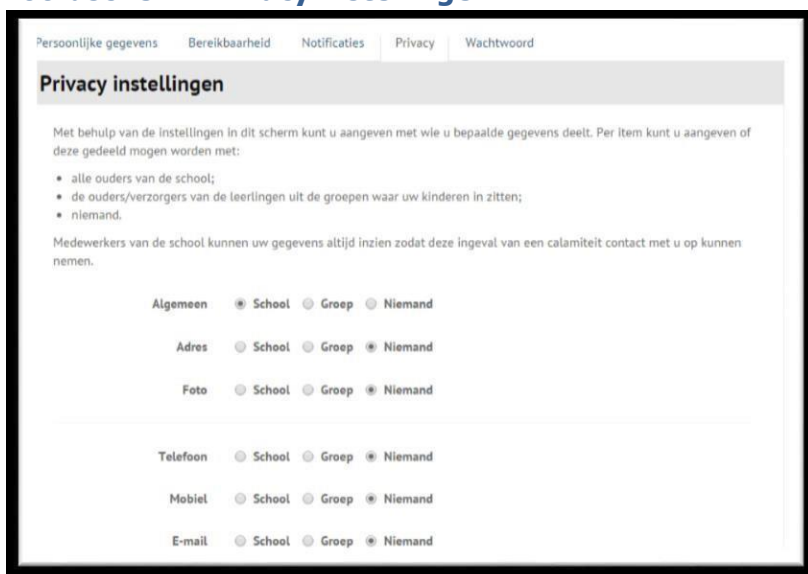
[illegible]

Persoonlijke gegevens | Bereikbaarheid | Notificaties | Privacy | Wachtwoord

Privacy instellingen

Met behulp van de instellingen in dit scherm kunt u aangeven met wie u bepaalde gegevens deelt. Per item kunt u aangeven of deze gedeeld mogen worden met:

• alle ouders van de school;
• de ouders/verzorgers van de leerlingen uit de groepen waar uw kinderen in zitten;
• niemand.

Medewerkers van de school kunnen uw gegevens altijd inzien zodat deze ingeval van een calamiteit contact met u op kunnen nemen.

Algemeen School Groep Niemand

Adres School Groep Niemand

Foto School Groep Niemand

Telefoon School Groep Niemand

Mobiel School Groep Niemand

E-mail School Groep Niemand